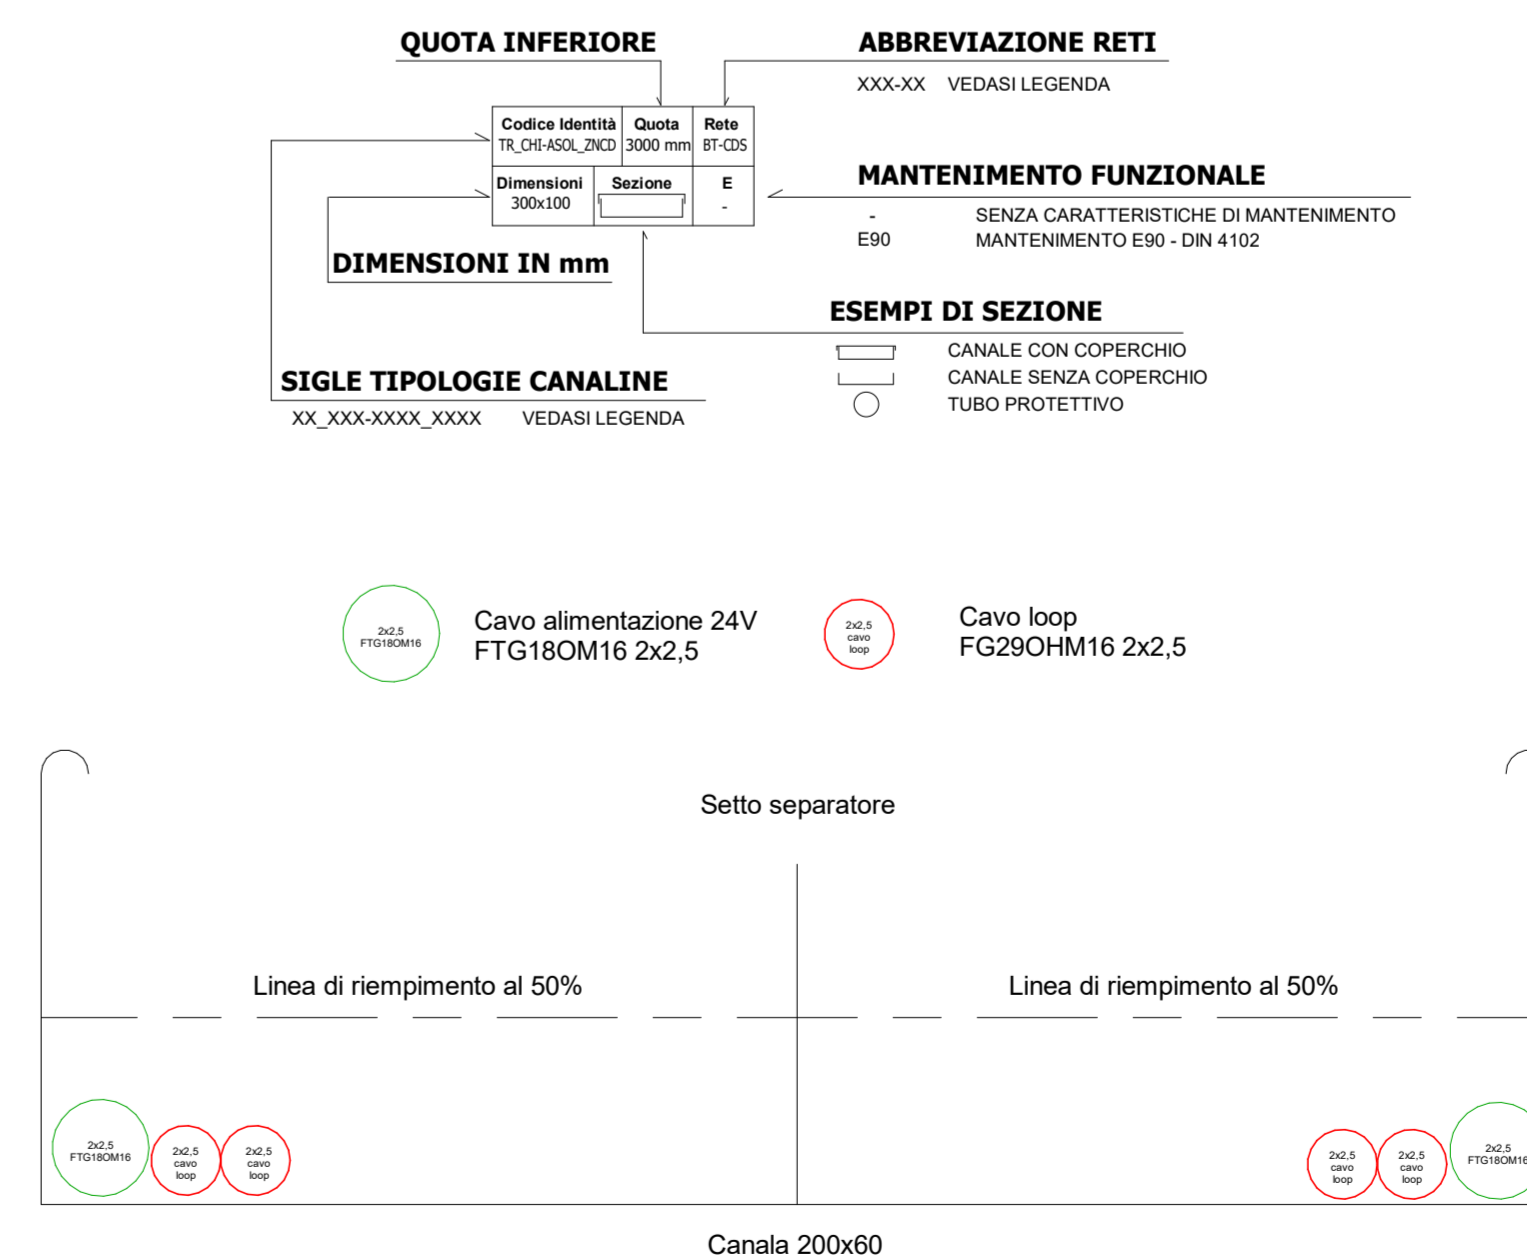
QUOTA INFERIORE

ABBREVIAZIONE RETI

XXX-XX VEDASI LEGENDA

| Codice Identità TR_CHI-ASOL_ZNCD | Quota 3000 mm | Rete BT-CDS |
|---|---|---|
| Dimensioni 300x100 | Sezione | E - |

MANTENIMENTO FUNZIONALE

- SENZA CARATTERISTICHE DI MANTENIMENTO
E90 MANTENIMENTO E90 - DIN 4102

DIMENSIONI IN mm

ESEMPI DI SEZIONE

CANALE CON COPERCHIO
CANALE SENZA COPERCHIO
TUBO PROTETTIVO

SIGLE TIPOLOGIE CANALINE

XX_XXX-XXXX_XXXX VEDASI LEGENDA

2x2,5 FTG18OM16

Cavo alimentazione 24V
FTG18OM16 2x2,5

2x2,5 cavo loop

Cavo loop
FG29OHM16 2x2,5

Setto separatore

Linea di riempimento al 50%

Linea di riempimento al 50%

2x2,5 FTG18OM16

2x2,5 cavo loop

2x2,5 cavo loop

2x2,5 cavo loop

2x2,5 cavo loop

2x2,5 FTG18OM16

Canala 200x60